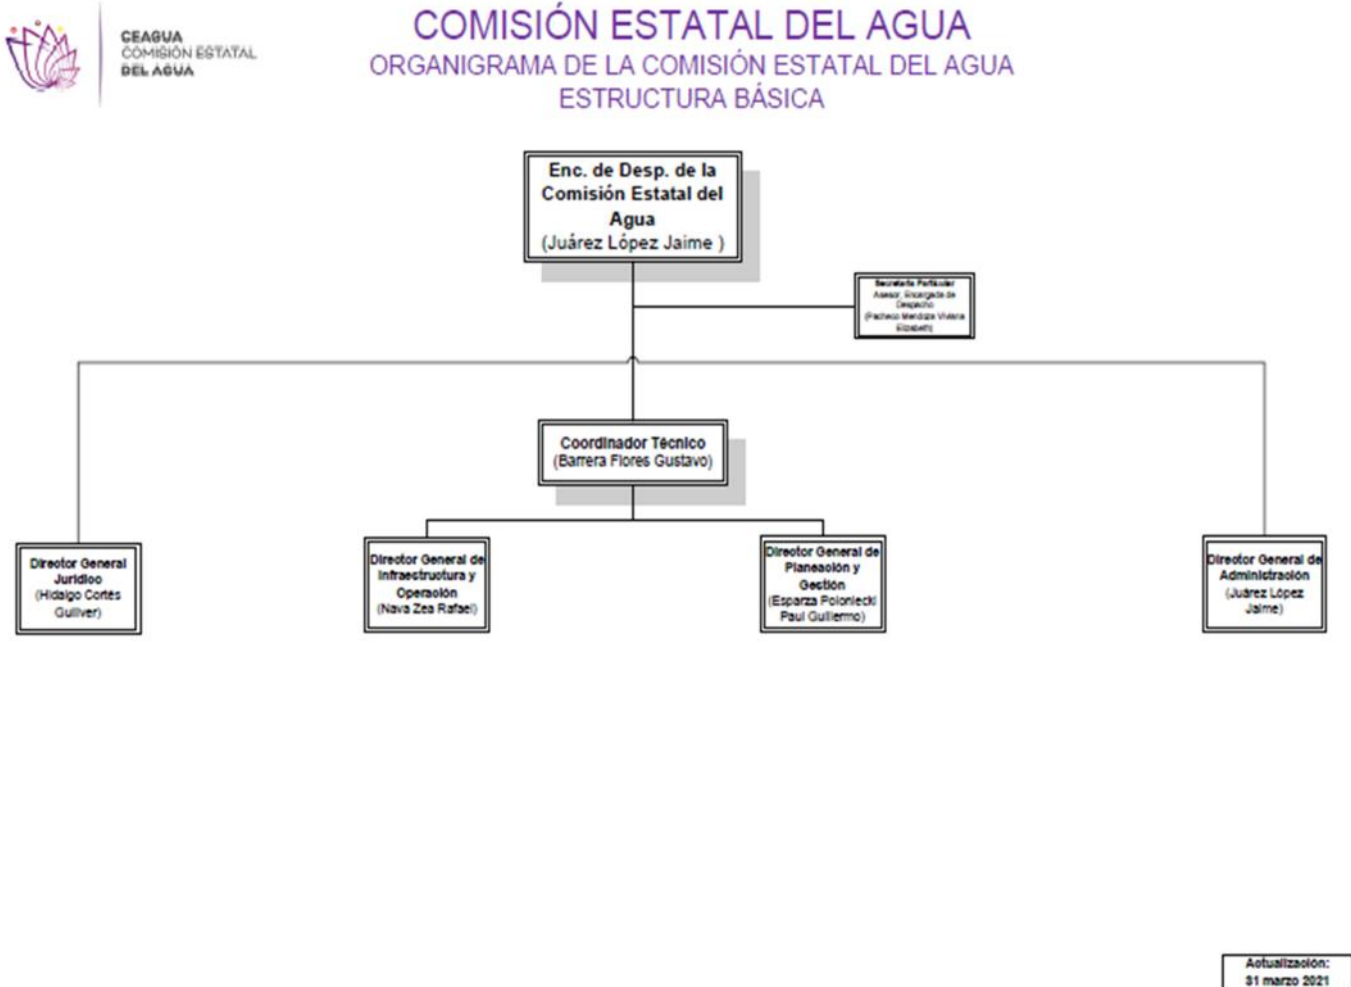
CEAGUA
COMISIÓN ESTATAL
DEL AGUA

COMISIÓN ESTATAL DEL AGUA
ORGANIGRAMA DE LA COMISIÓN ESTATAL DEL AGUA
ESTRUCTURA BÁSICA

Enc. de Desp. de la Comisión Estatal del Agua
(Juárez López Jaime )

Secretaria Particular
Asesor, Encargada de Despacho
(Pacheco Mendoza Viviana Elizabeth)

Coordinador Técnico
(Barrera Flores Gustavo)

Director General Jurídico
(Hidalgo Cortés Gulliver)

Director General de Infraestructura y Operación
(Nava Zea Rafael)

Director General de Planeación y Gestión
(Esparza Polonecki Paul Guillermo)

Director General de Administración
(Juárez López Jaime)

Actualización:
31 marzo 2021